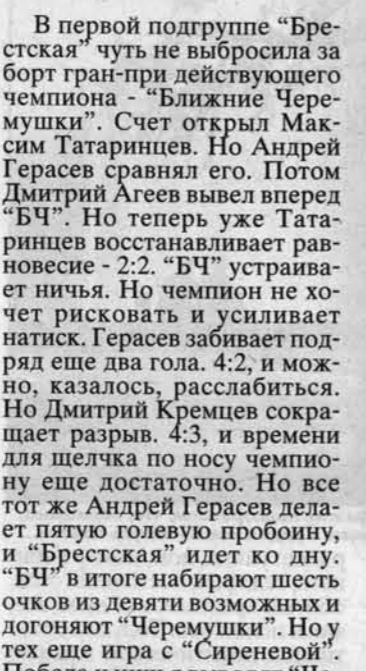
В первой подгруппе "Брестская" чуть не выбросила за борт гран-при действующего чемпиона - "Ближние Черемушки". Счет открыл Максим Таринцев. Но Андрей Герасев сравнял его. Потом Дмитрий Агеев вывел вперед "БЧ". Но теперь уже Татаринцев восстанавливает равновесие - 2:2. "БЧ" устраивает ничья. Но чемпион не хочет рисковать и усиливает натиск. Герасев забивает подряд еще два гола. 4:2, и можно, казалось, расслабиться. Но Дмитрий Кремцев сокращает разрыв. 4:3, и времени для щелчка по носу чемпиону еще достаточно. Но все тот же Андрей Герасев делает пятую голевую пробоину, и "Брестская" идет ко дну. "БЧ" в итоге набирают шесть очков из девяти возможных и догоняют "Черемушки". Но у тех еще игра с "Сиреневой". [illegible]